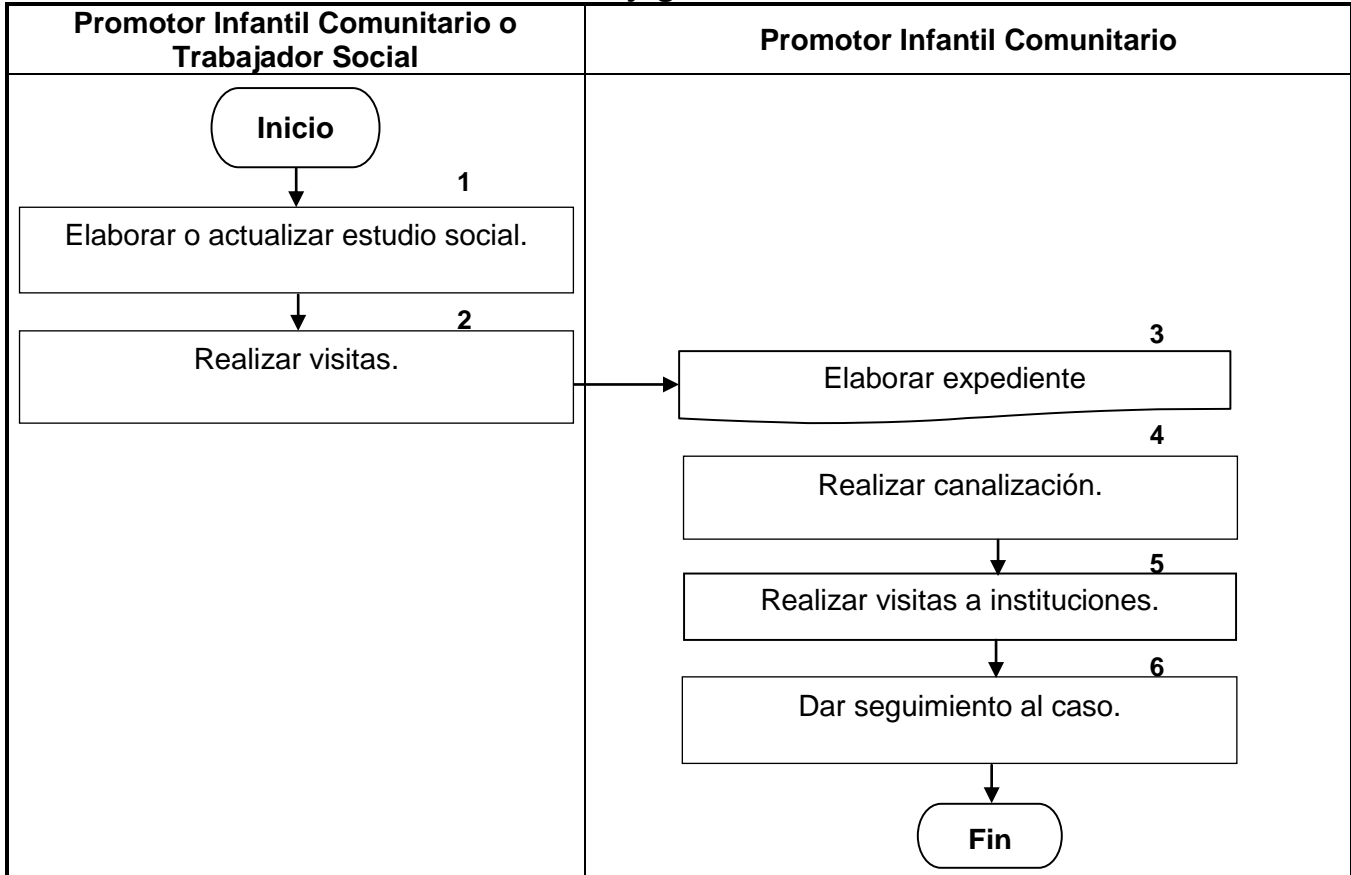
Promotor Infantil Comunitario o Trabajador Social

Promotor Infantil Comunitario

Inicio

1

Elaborar o actualizar estudio social.

2

Realizar visitas.

3

Elaborar expediente

4

Realizar canalización.

5

Realizar visitas a instituciones.

6

Dar seguimiento al caso.

Fin